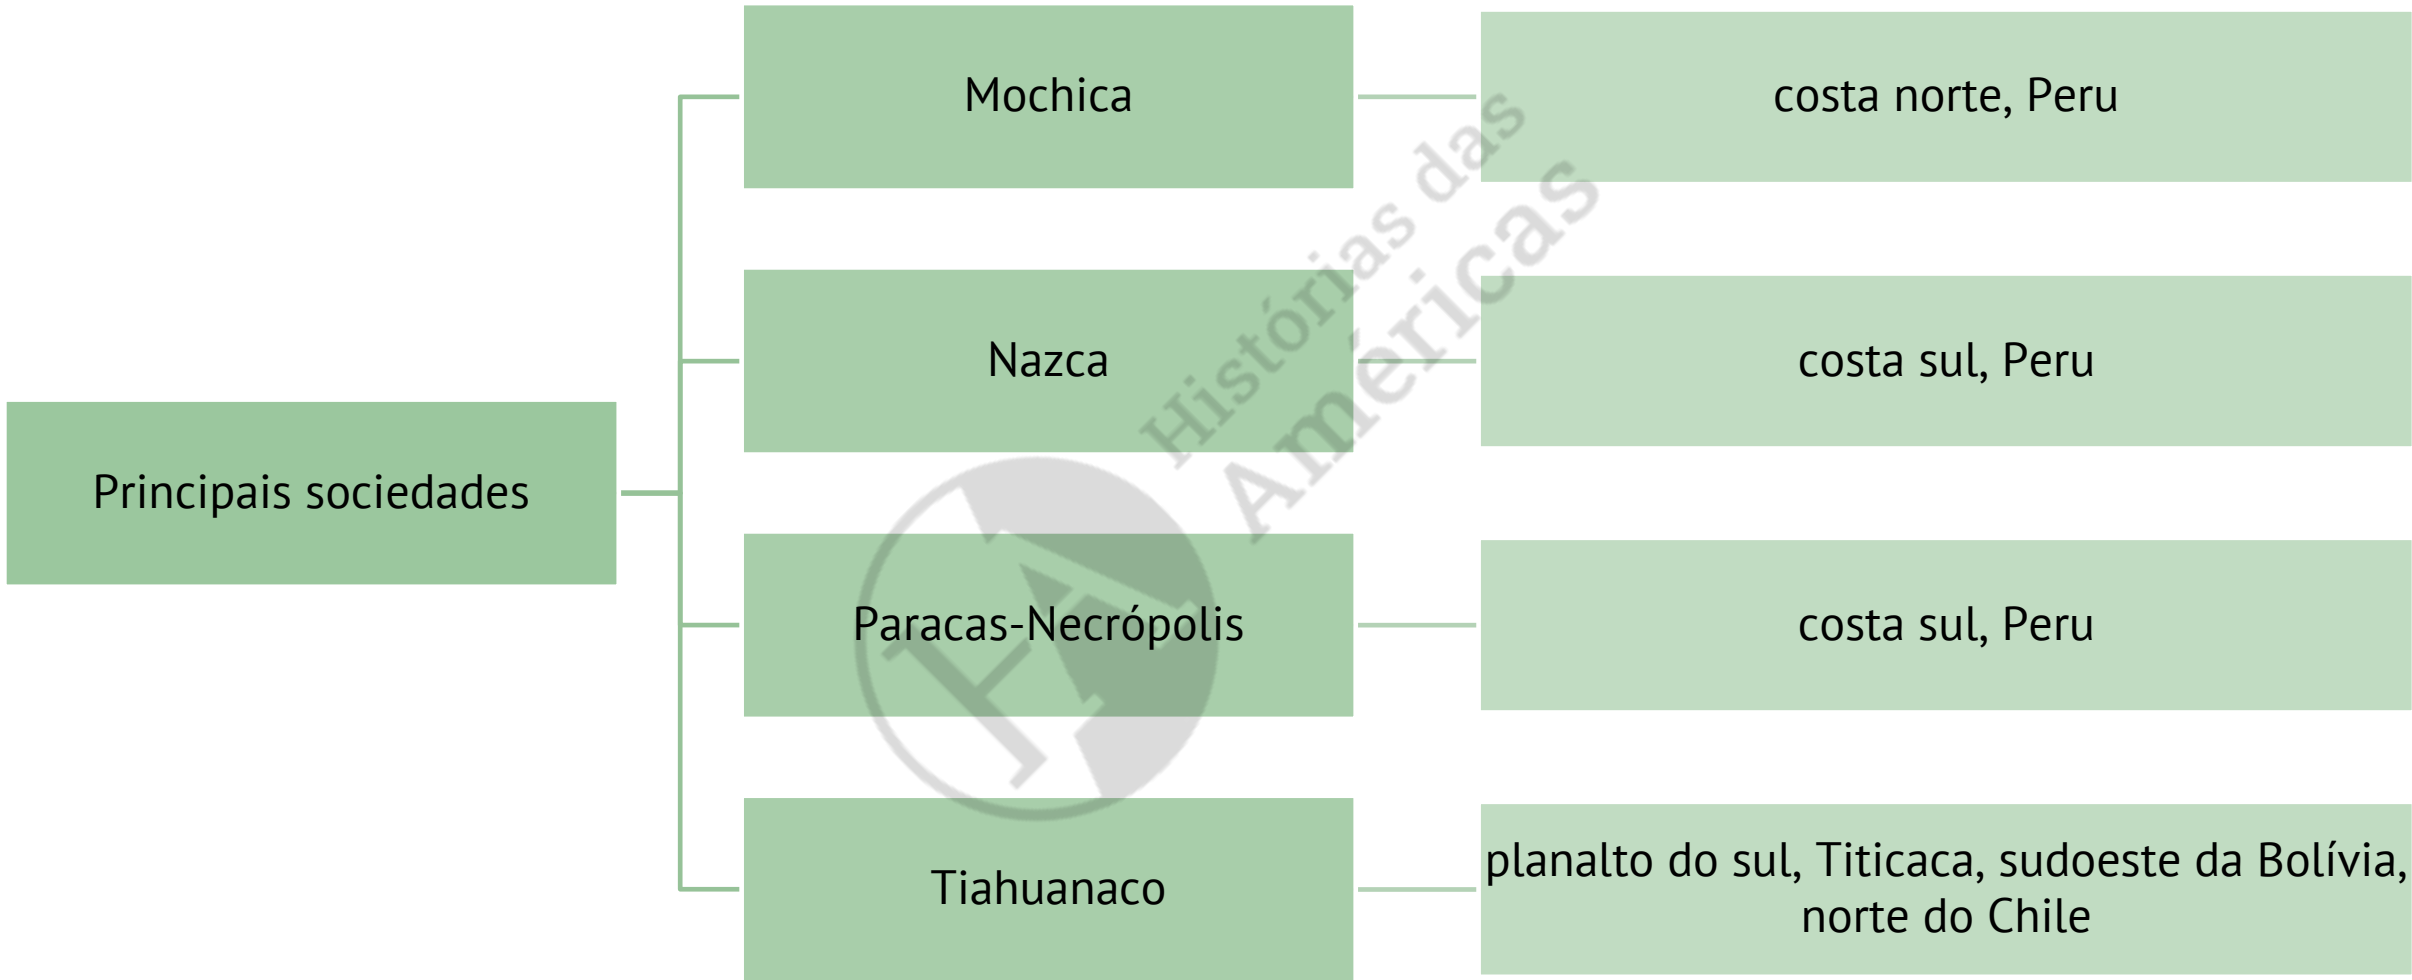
Principais sociedades

Mochica
costa norte, Peru

Nazca
costa sul, Peru

Paracas-Necrópolis
costa sul, Peru

Tiahuanaco
planalto do sul, Titicaca, sudoeste da Bolívia, norte do Chile

Histórias das Américas